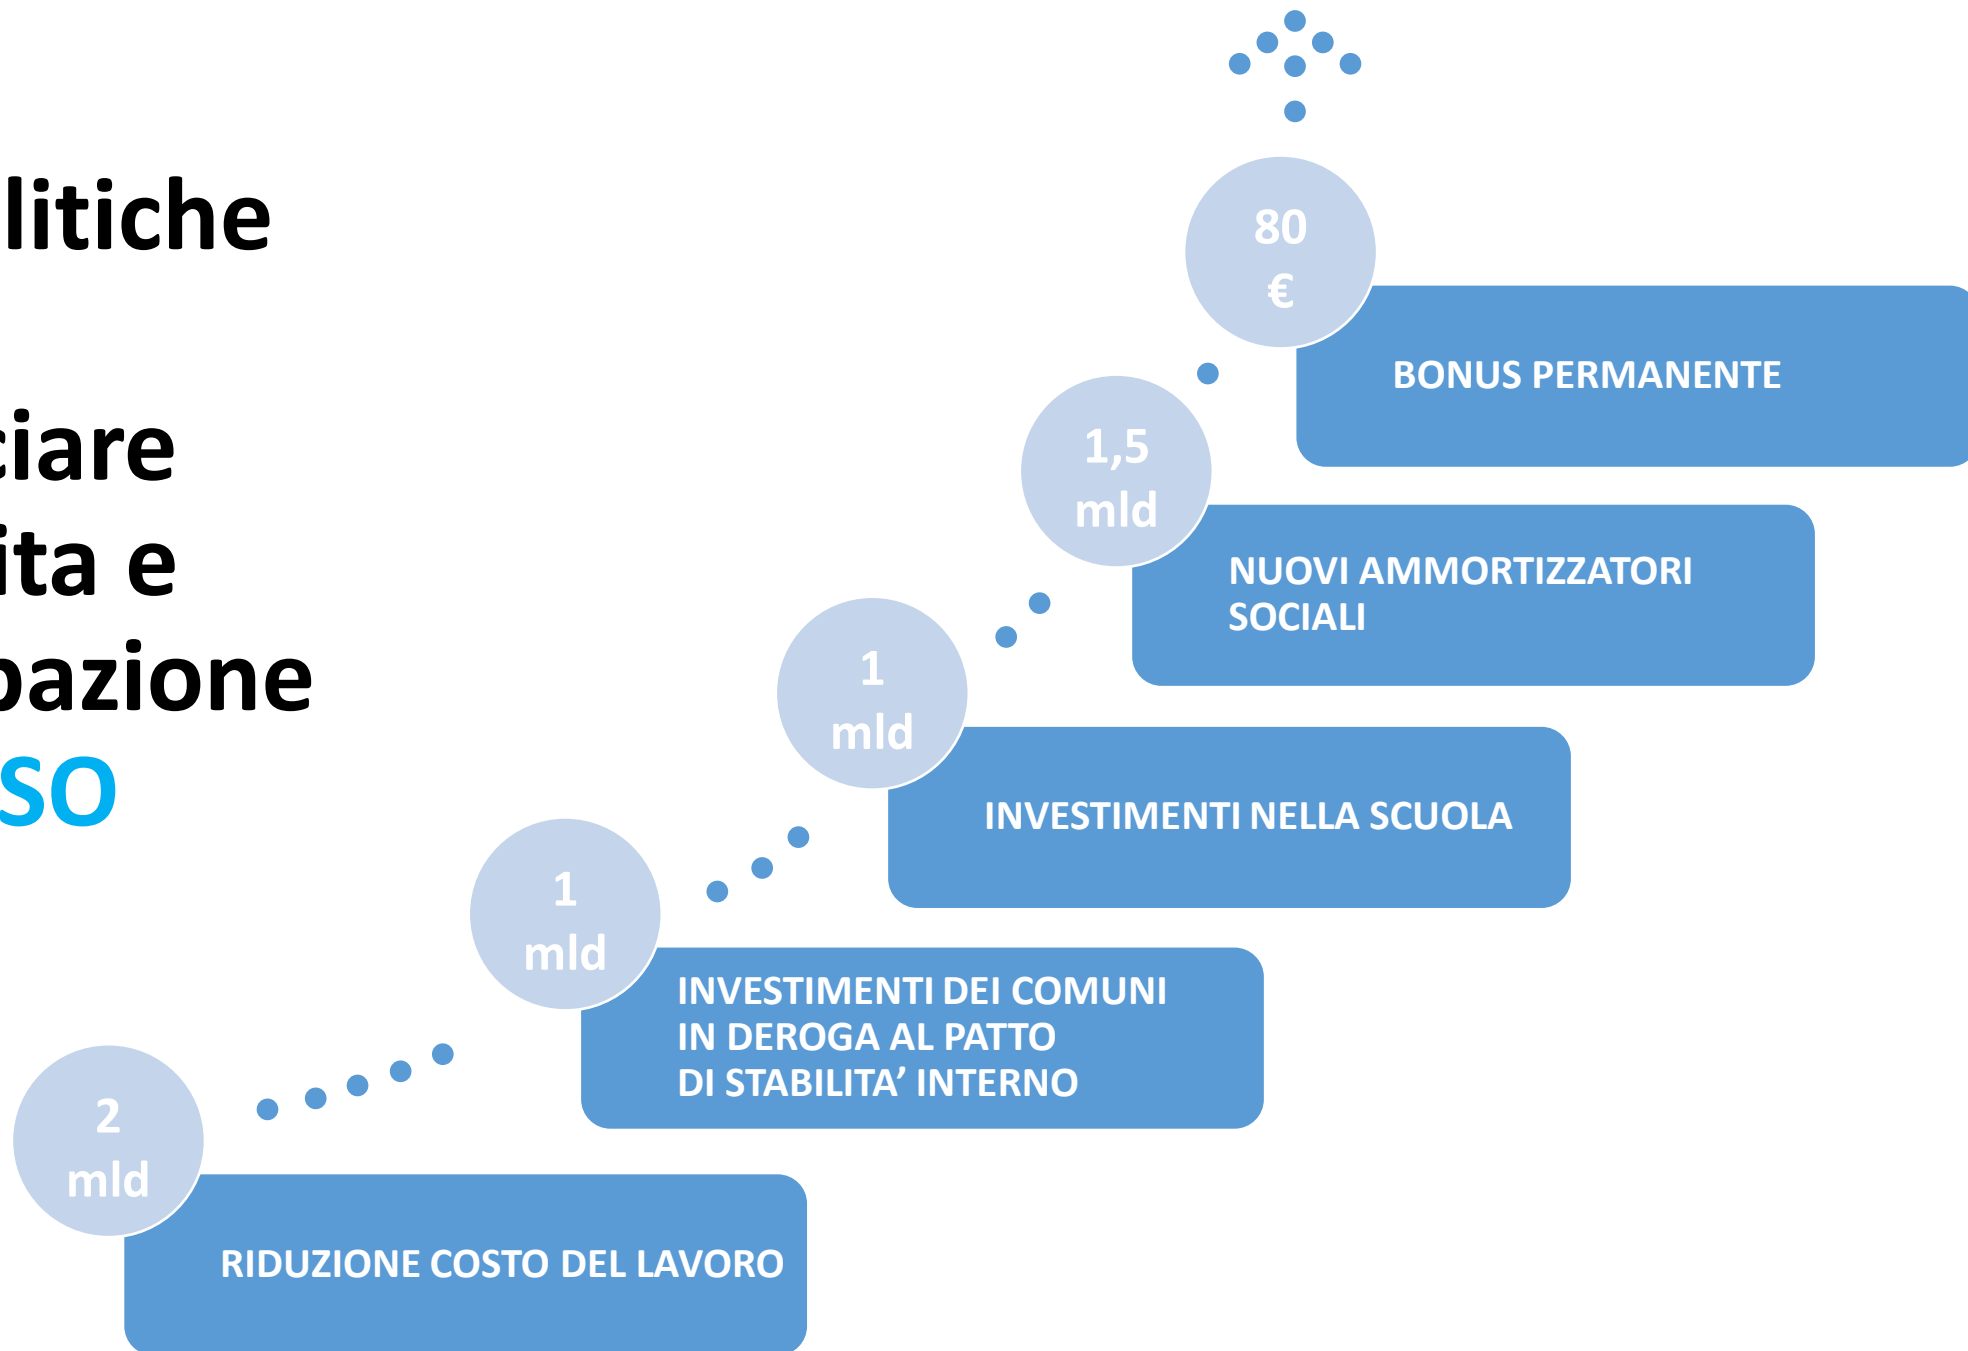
litiche

ciare
ita e
pazione
SO

80 €

BONUS PERMANENTE

1,5 mld

NUOVI AMMORTIZZATORI SOCIALI

1 mld

INVESTIMENTI NELLA SCUOLA

1 mld

INVESTIMENTI DEI COMUNI IN DEROGA AL PATTO DI STABILITA' INTERNO

2 mld

RIDUZIONE COSTO DEL LAVORO